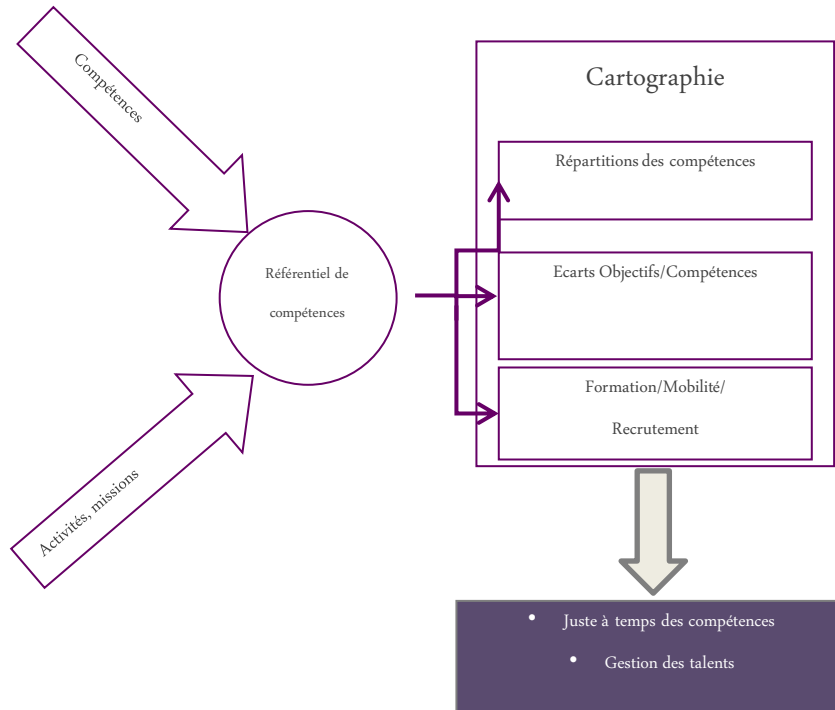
Compétences

Activités, missions

Référentiel de compétences

Cartographie

Répartitions des compétences

Ecarts Objectifs/Compétences

Formation/Mobilité/ Recrutement

- Juste à temps des compétences
- Gestion des talents